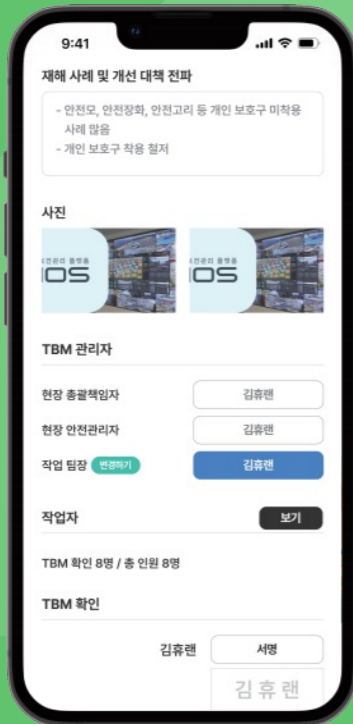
9:41

재해 사례 및 개선 대책 전파

- 안전모, 안전장화, 안전고리 등 개인 보호구 미착용 사례 많음
- 개인 보호구 착용 철저

사진

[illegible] OS

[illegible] OS

TBM 관리자

현장 총괄책임자 김휴랜

현장 안전관리자 김휴랜

작업 팀장 변경하기 김휴랜

작업자 보기

TBM 확인 8명 / 총 인원 8명

TBM 확인

김휴랜 서명

김 휴 랜